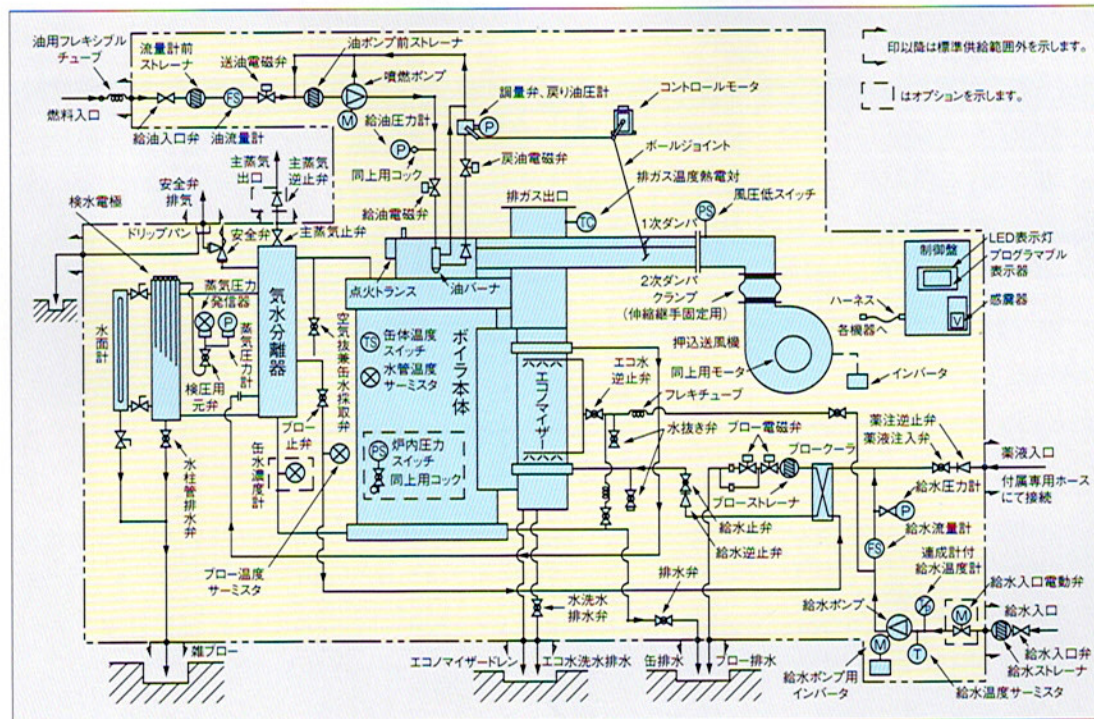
印以降は標準供給範囲外を示します。

はオプションを示します。

油用フレキシブルチューブ
燃料入口
流量計前ストレーナ
送油電磁弁
油ポンプ前ストレーナ
噴燃ポンプ
M
FS
給油入口弁
油流量計
給油圧力計
P
同上用コック
調量弁、戻り油圧計
P
戻油電磁弁
給油電磁弁
コントロールモータ
ボールジョイント
排ガス温度熱電対
排ガス出口
TC
PS
風圧低スイッチ
1次ダンパ
主蒸気出口
主蒸気逆止弁
主蒸気止弁
安全弁排気
安全弁
ドリップパン
検水電極
蒸気圧力発信器
P
蒸気圧力計
検圧用元弁
水面計
水柱管排水弁
気水分離器
空気抜兼缶水採取弁
ブロー止弁
缶水濃度計
ブロー温度サーミスタ
点火トランス
油バーナ
TS
缶体温度スイッチ
水管温度サーミスタ
ボイラ本体
PS
炉内圧力スイッチ
同上用コック
エコノマイザー
2次ダンパ
クランプ
(伸縮継手固定用)
押込送風機
同上用モータ
インバータ
制御盤
LED表示灯
プログラマブル表示器
感震器
V
ハーネス
各機器へ
エコ水逆止弁
フレキチューブ
水抜き弁
ブロー電磁弁
ブロークーラ
ブローストレーナ
給水止弁
給水逆止弁
薬注逆止弁
薬液注入弁
薬液入口
付属専用ホースにて接続
給水圧力計
P
FS
給水流量計
遠成計付給水温度計
給水入口電動弁
M
給水入口
給水入口弁
給水ストレーナ
給水ポンプ
M
T
給水ポンプ用インバータ
給水温度サーミスタ
排水弁
水洗水排水弁
雑ブロー
エコノマイザードレン
エコ水洗水排水
缶排水
ブロー排水